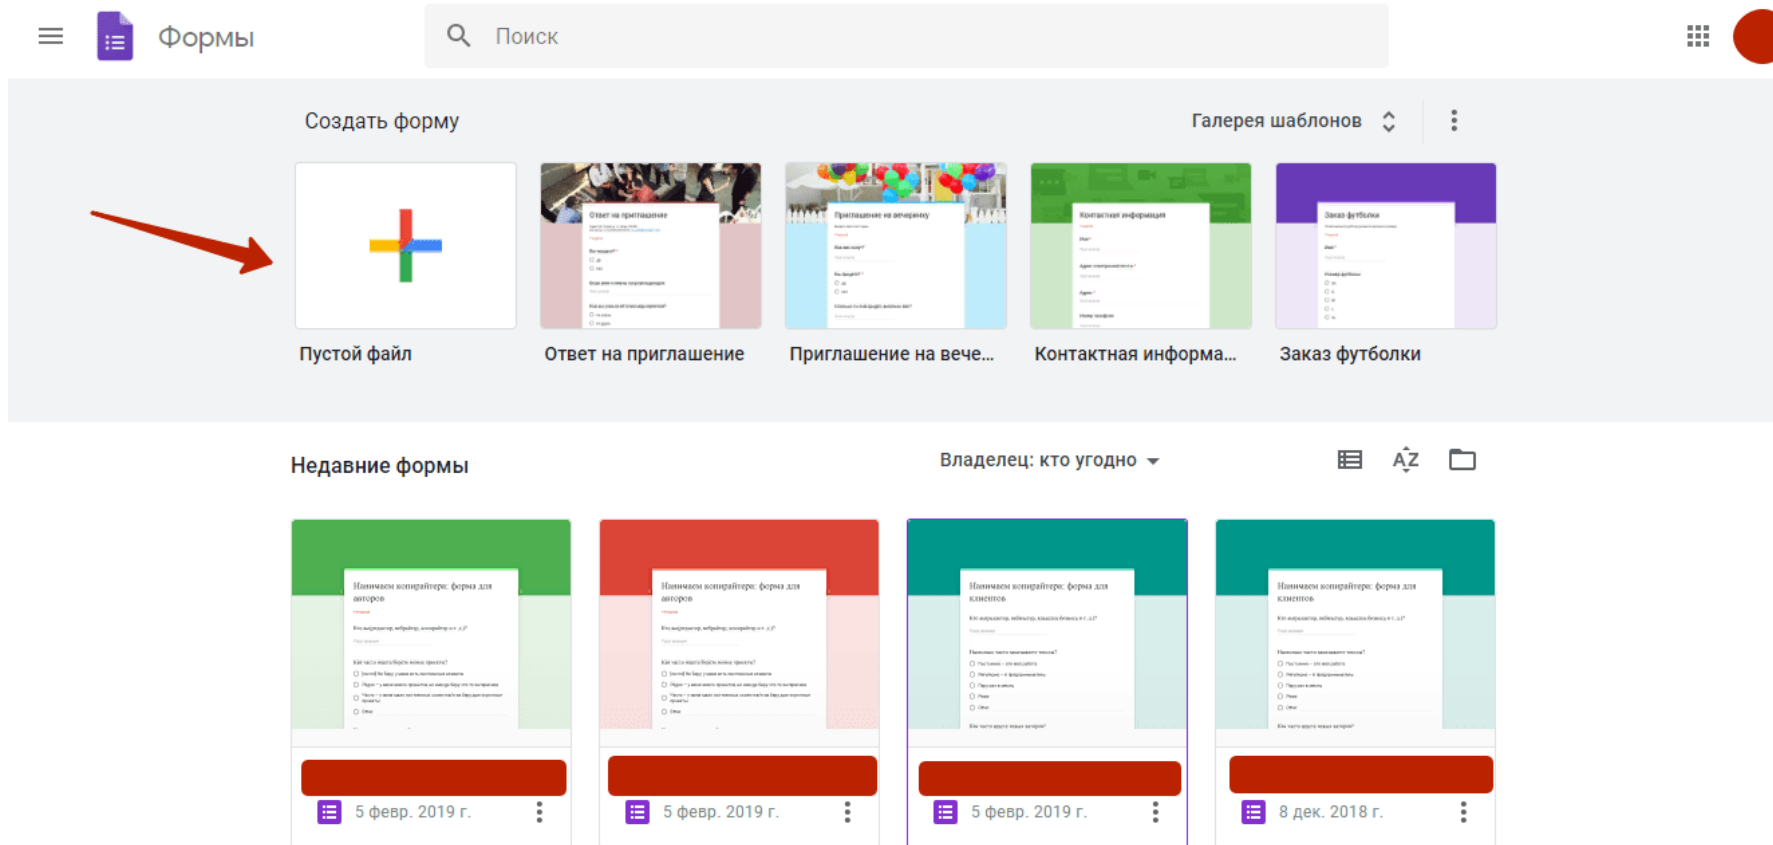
Формы

Поиск

Создать форму

Галерея шаблонов

Ответ на приглашение

Приглашение на вечеринку

Контактная информация

Заказ футболки

Пустой файл

Ответ на приглашение

Приглашение на вече...

Контактная информа...

Заказ футболки

Недавние формы

Владелец: кто угодно

Нанимаем копирайтера: форма для авторов

Нанимаем копирайтера: форма для авторов

Нанимаем копирайтера: форма для клиентов

Нанимаем копирайтера: форма для клиентов

5 февр. 2019 г.

5 февр. 2019 г.

5 февр. 2019 г.

8 дек. 2018 г.